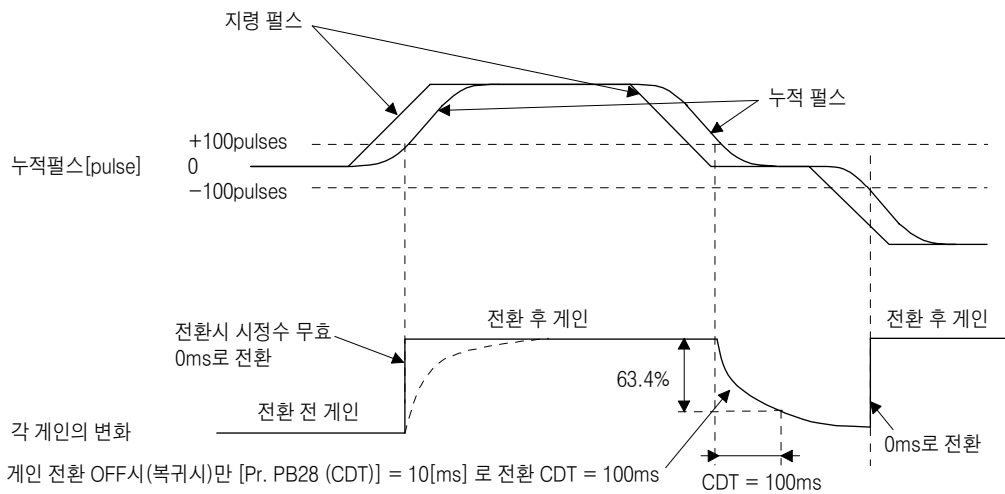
지령 펄스

누적 펄스

+100pulses

누적펄스[pulse]

0

−100pulses

전환 후 게인

전환 후 게인

전환시 시정수 무효 0ms로 전환

63.4%

전환 전 게인

각 게인의 변화

0ms로 전환

게인 전환 OFF시(복귀시)만 [Pr. PB28 (CDT)] = 10[ms] 로 전환 CDT = 100ms

CDT = 100ms